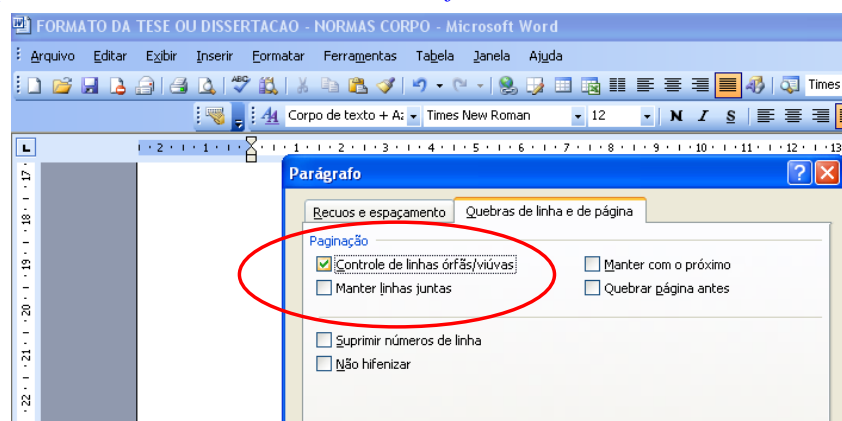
FORMATO DA TESE OU DISSERTACAO - NORMAS CORPO - Microsoft Word

Arquivo Editar Exibir Inserir Formatar Ferramentas Tabela Janela Ajuda

Times

Corpo de texto + A: Times New Roman 12 N I S

2 · 1 · 1 · 2 · 3 · 4 · 5 · 6 · 7 · 8 · 9 · 10 · 11 · 12 · 13

17 18 19 20 21 22

Parágrafo

Recuos e espaçamento | Quebras de linha e de página

Paginação

Controle de linhas órfãs/viúvas

Manter linhas juntas

Manter com o próximo

Quebrar página antes

Suprimir números de linha

Não hifenizar